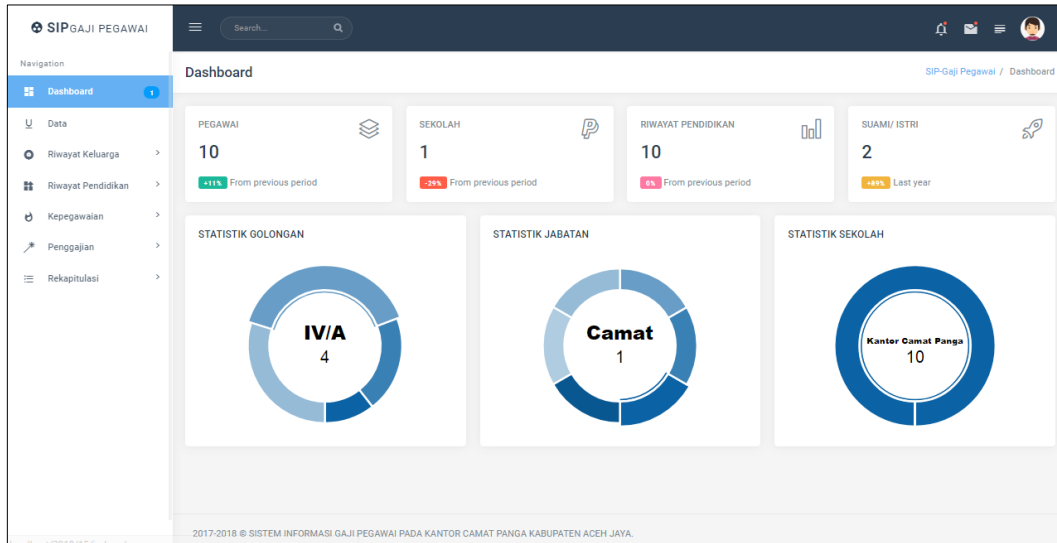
SIPGAJI PEGAWAI

Search...

Navigation

Dashboard 1

Data

Riwayat Keluarga

Riwayat Pendidikan

Kepegawaian

Penggajian

Rekapitulasi

Dashboard

SIP-Gaji Pegawai / Dashboard

PEGAWAI
10
+11% From previous period

SEKOLAH
1
-29% From previous period

RIWAYAT PENDIDIKAN
10
6% From previous period

SUAMI/ ISTRI
2
+89% Last year

STATISTIK GOLONGAN
IV/A
4

STATISTIK JABATAN
Camat
1

STATISTIK SEKOLAH
Kantor Camat Panga
10

2017-2018 © SISTEM INFORMASI GAJI PEGAWAI PADA KANTOR CAMAT PANGA KABUPATEN ACEH JAYA.